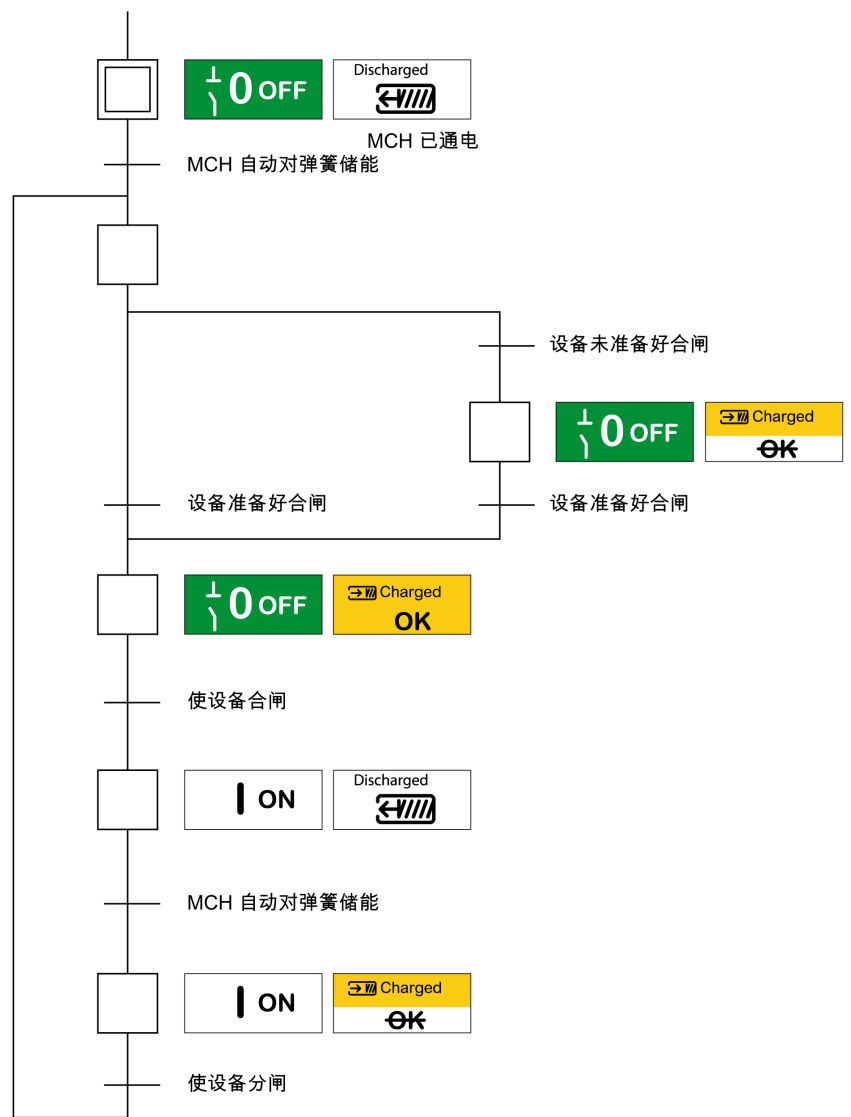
0 OFF

Discharged

MCH 已通电

MCH 自动对弹簧储能

设备未准备好合闸

0 OFF

Charged

OK

设备准备好合闸

设备准备好合闸

0 OFF

Charged

OK

使设备合闸

ON

Discharged

MCH 自动对弹簧储能

ON

Charged

OK

使设备分闸